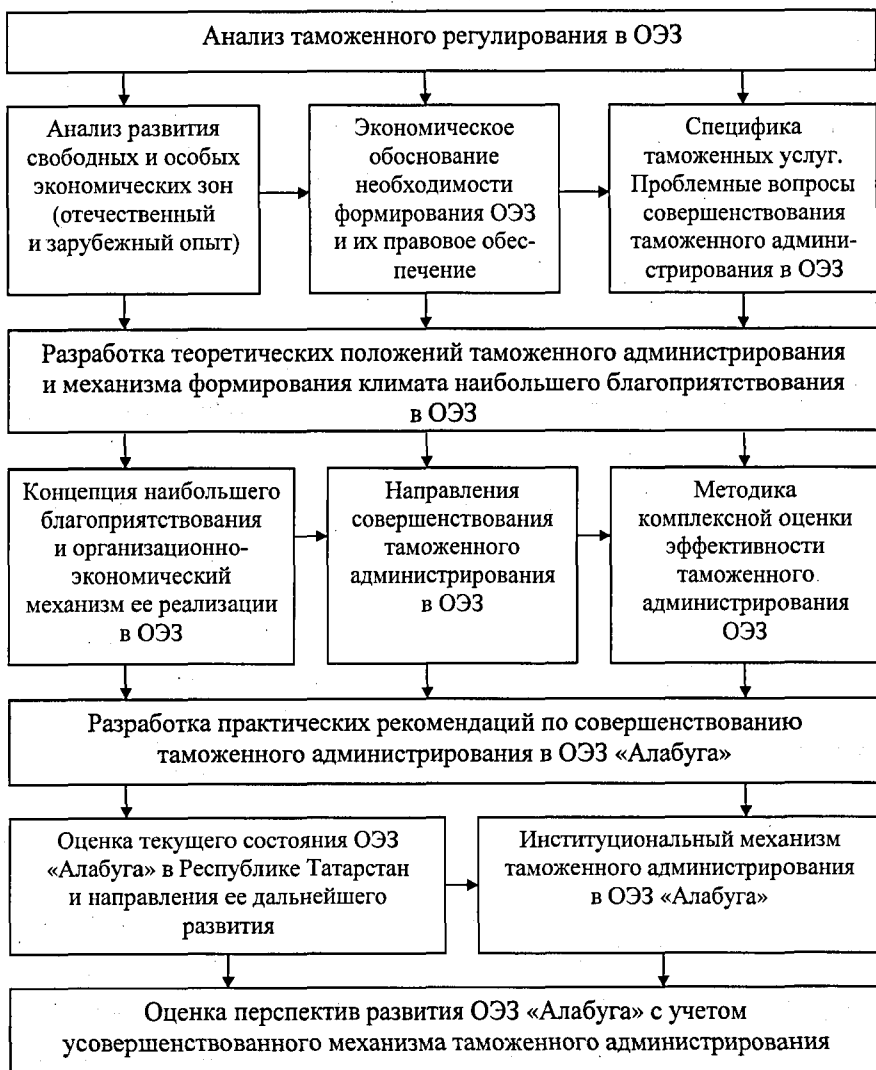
Анализ таможенного регулирования в ОЭЗ

Анализ развития свободных и особых экономических зон (отечественный и зарубежный опыт)

Экономическое обоснование необходимости формирования ОЭЗ и их правовое обеспечение

Специфика таможенных услуг. Проблемные вопросы совершенствования таможенного администрирования в ОЭЗ

Разработка теоретических положений таможенного администрирования и механизма формирования климата наибольшего благоприятствования в ОЭЗ

Концепция наибольшего благоприятствования и организационно-экономический механизм ее реализации в ОЭЗ

Направления совершенствования таможенного администрирования в ОЭЗ

Методика комплексной оценки эффективности таможенного администрирования ОЭЗ

Разработка практических рекомендаций по совершенствованию таможенного администрирования в ОЭЗ «Алабуга»

Оценка текущего состояния ОЭЗ «Алабуга» в Республике Татарстан и направления ее дальнейшего развития

Институциональный механизм таможенного администрирования в ОЭЗ «Алабуга»

Оценка перспектив развития ОЭЗ «Алабуга» с учетом усовершенствованного механизма таможенного администрирования